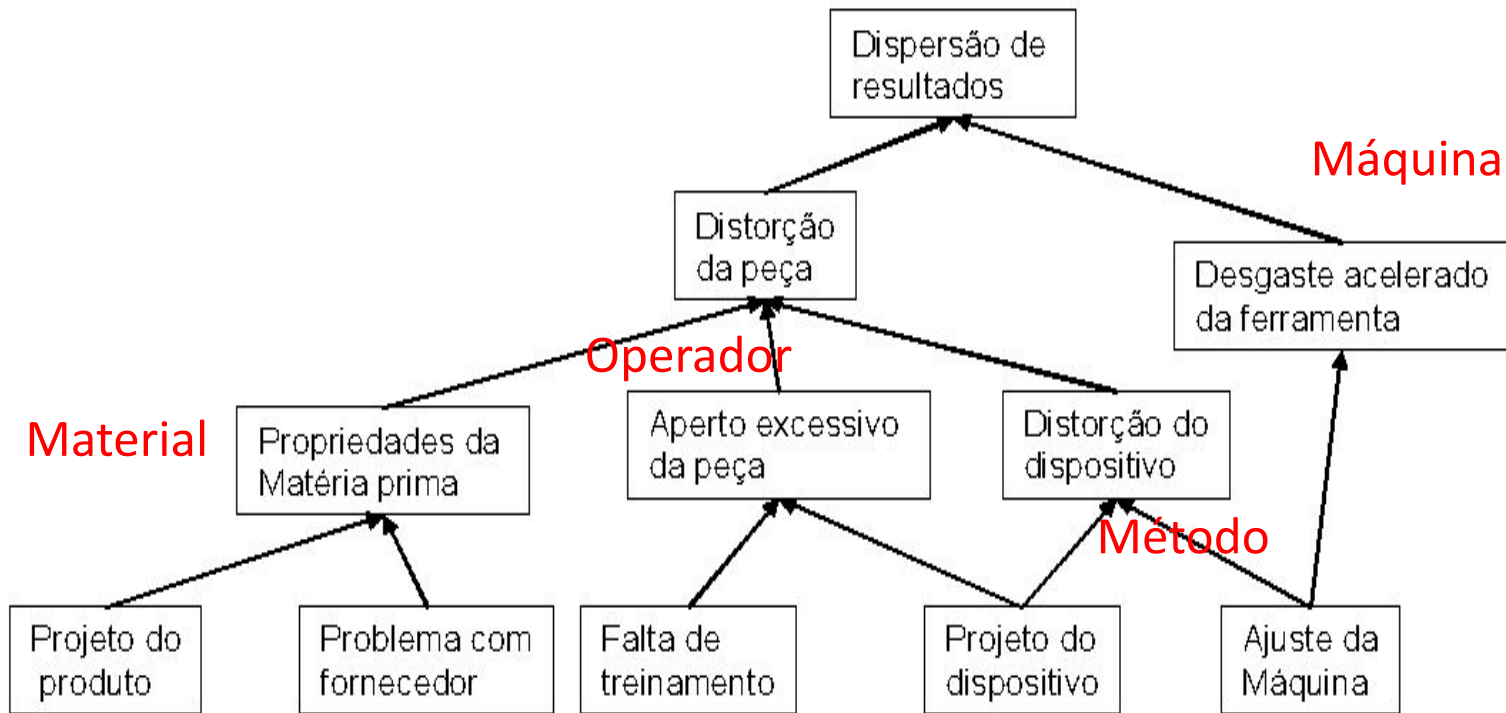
Dispersão de resultados

Máquina

Distorção da peça

Desgaste acelerado da ferramenta

Operador

Material

Propriedades da Matéria prima

Aperto excessivo da peça

Distorção do dispositivo

Método

Projeto do produto

Problema com fornecedor

Falta de treinamento

Projeto do dispositivo

Ajuste da Máquina